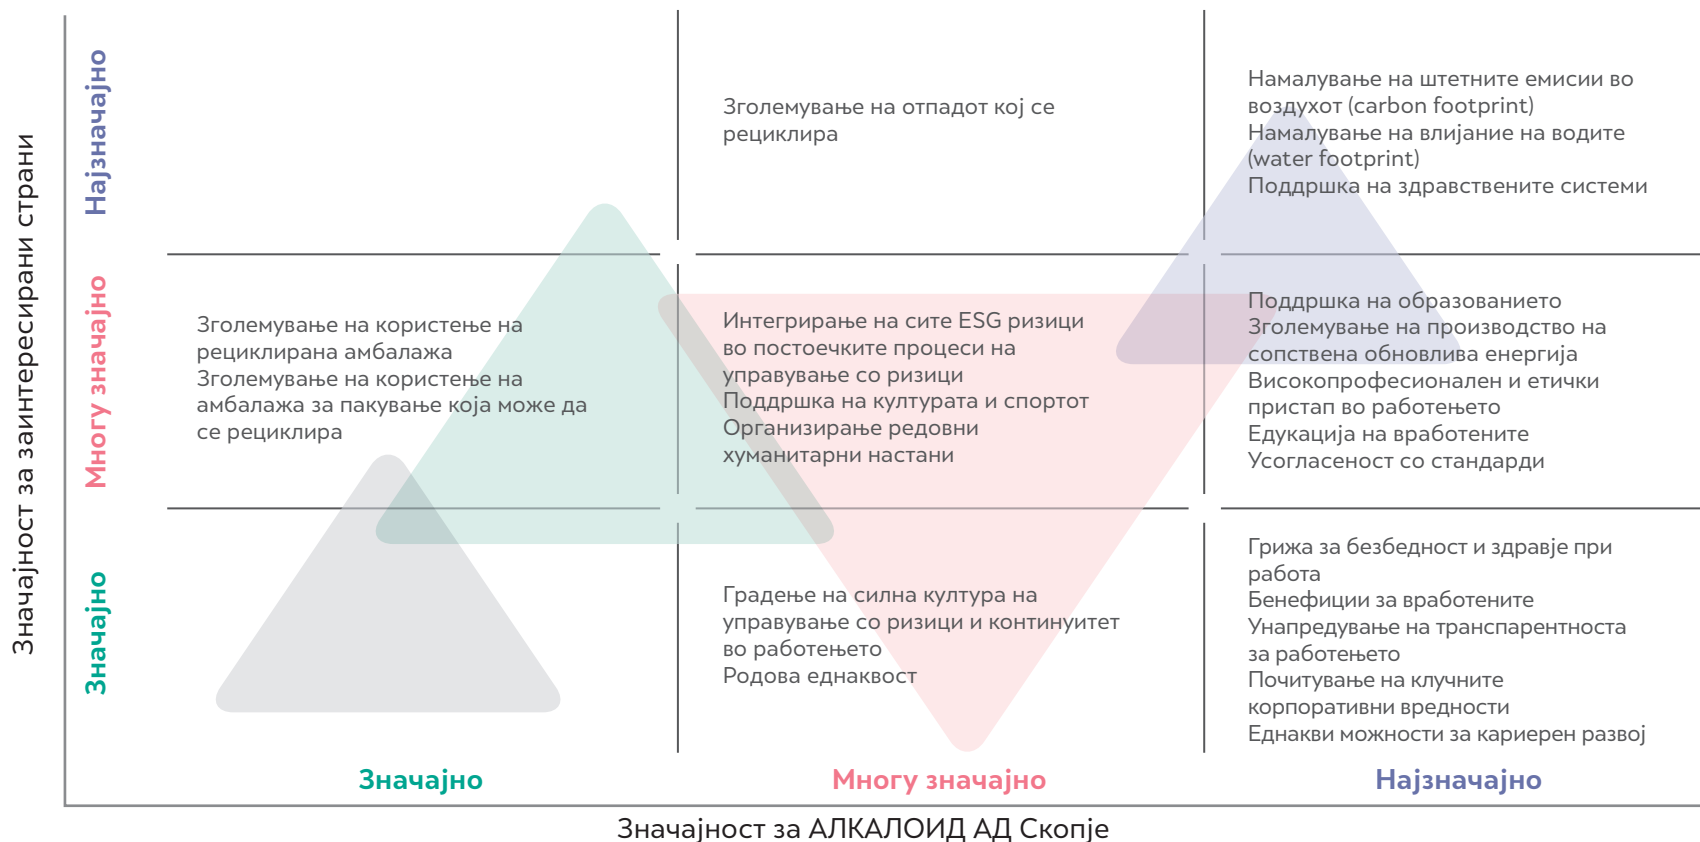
Значајност за заинтересирани страни

Најзначајно

Многу значајно

Значајно

Зголемување на отпадот кој се рециклира

Намалување на штетните емисии во воздухот (carbon footprint)
Намалување на влијание на водите (water footprint)
Поддршка на здравствените системи

Зголемување на користење на рециклирана амбалажа
Зголемување на користење на амбалажа за пакување која може да се рециклира

Интегрирање на сите ESG ризици во постоечките процеси на управување со ризици
Поддршка на културата и спортот
Организирање редовни хуманитарни настани

Поддршка на образованието
Зголемување на производство на сопствена обновлива енергија
Високопрофесионален и етички пристап во работењето
Едукација на вработените
Усогласеност со стандарди

Градење на силна култура на управување со ризици и континуитет во работењето
Родова еднаквост

Грижа за безбедност и здравје при работа
Бенефиции за вработените
Унапредување на транспарентноста за работењето
Почитување на клучните корпоративни вредности
Еднакви можности за кариерен развој

Значајно

Многу значајно

Најзначајно

Значајност за АЛКАЛОИД АД Скопје